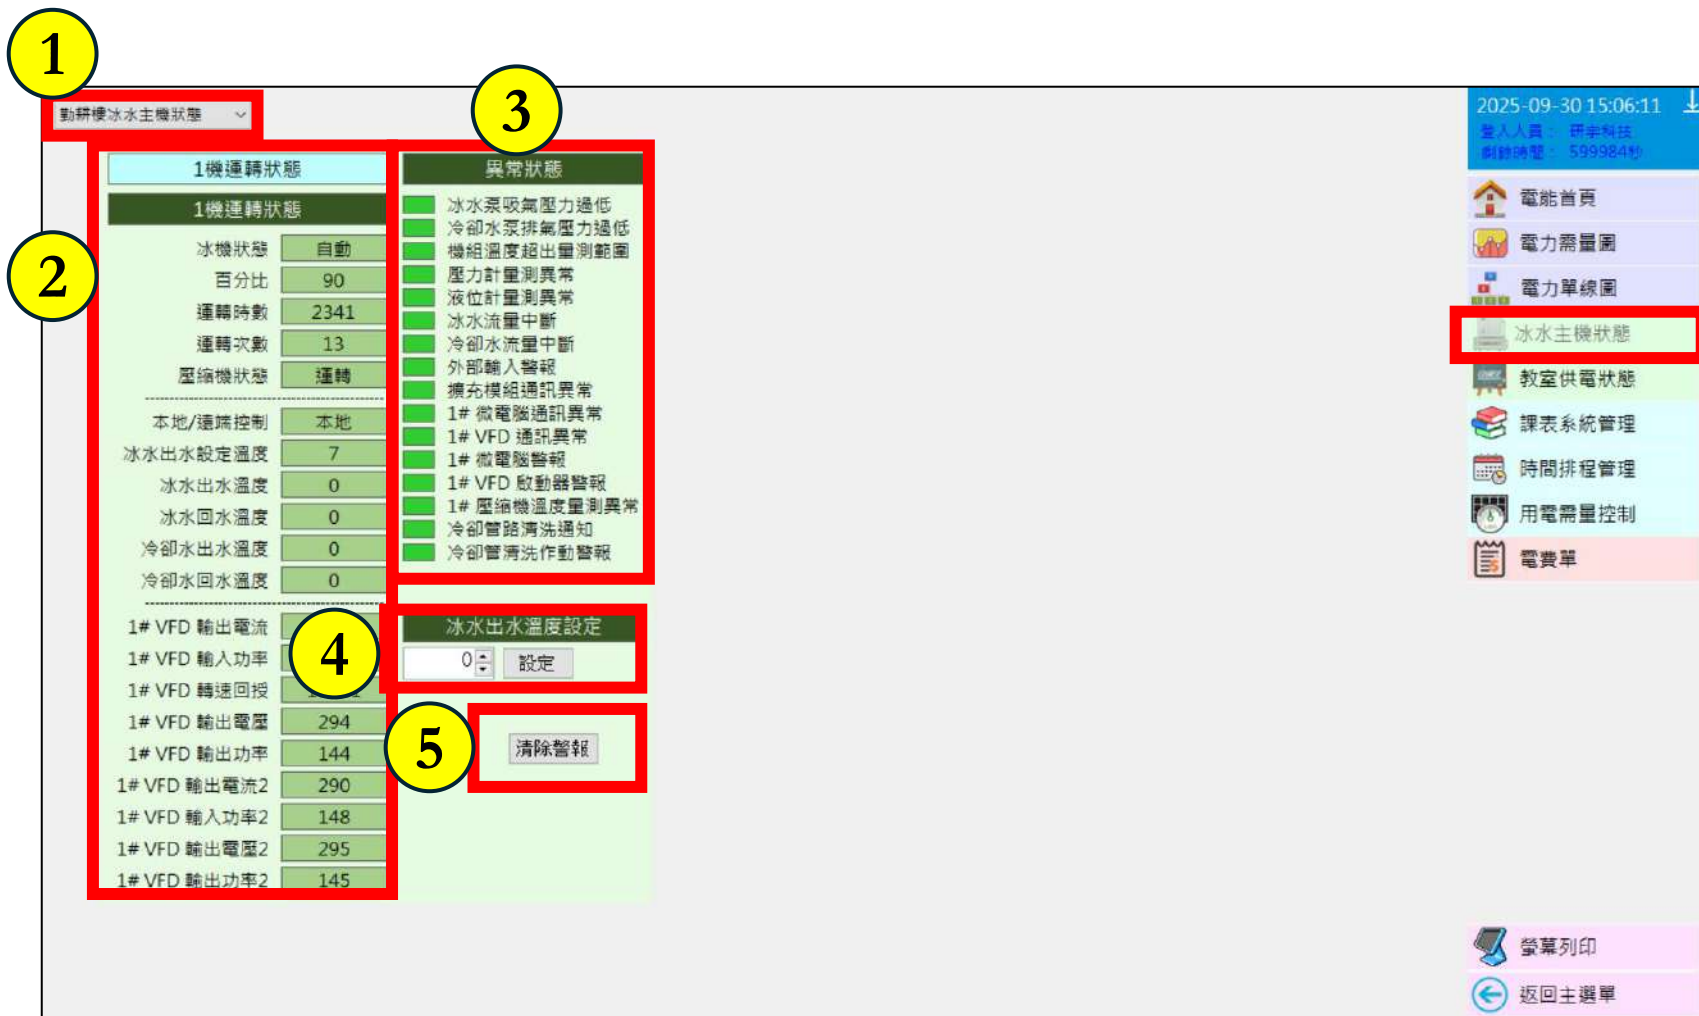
1

勤耕樓冰水主機狀態

3

1機運轉狀態

1機運轉狀態

2

冰機狀態 自動
百分比 90
運轉時數 2341
運轉次數 13
壓縮機狀態 運轉

本地/遠端控制 本地
冰水出水設定溫度 7
冰水出水溫度 0
冰水回水溫度 0
冷卻水出水溫度 0
冷卻水回水溫度 0

1# VFD 輸出電流
1# VFD 輸入功率
1# VFD 轉速回授 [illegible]
1# VFD 輸出電壓 294
1# VFD 輸出功率 144
1# VFD 輸出電流2 290
1# VFD 輸入功率2 148
1# VFD 輸出電壓2 295
1# VFD 輸出功率2 145

異常狀態

冰水泵吸氣壓力過低
冷卻水泵排氣壓力過低
機組溫度超出量測範圍
壓力計量測異常
液位計量測異常
冰水流量中斷
冷卻水流量中斷
外部輸入警報
擴充模組通訊異常
1# 微電腦通訊異常
1# VFD 通訊異常
1# 微電腦警報
1# VFD 啟動器警報
1# 壓縮機溫度量測異常
冷卻管路清洗通知
冷卻管清洗作動警報

4

冰水出水溫度設定

0 設定

5

清除警報

2025-09-30 15:06:11
登入人員： 研宇科技
剩餘時間： 599984秒

電能首頁
電力需量圖
電力單線圖
冰水主機狀態
教室供電狀態
課表系統管理
時間排程管理
用電需量控制
電費單

螢幕列印
返回主選單